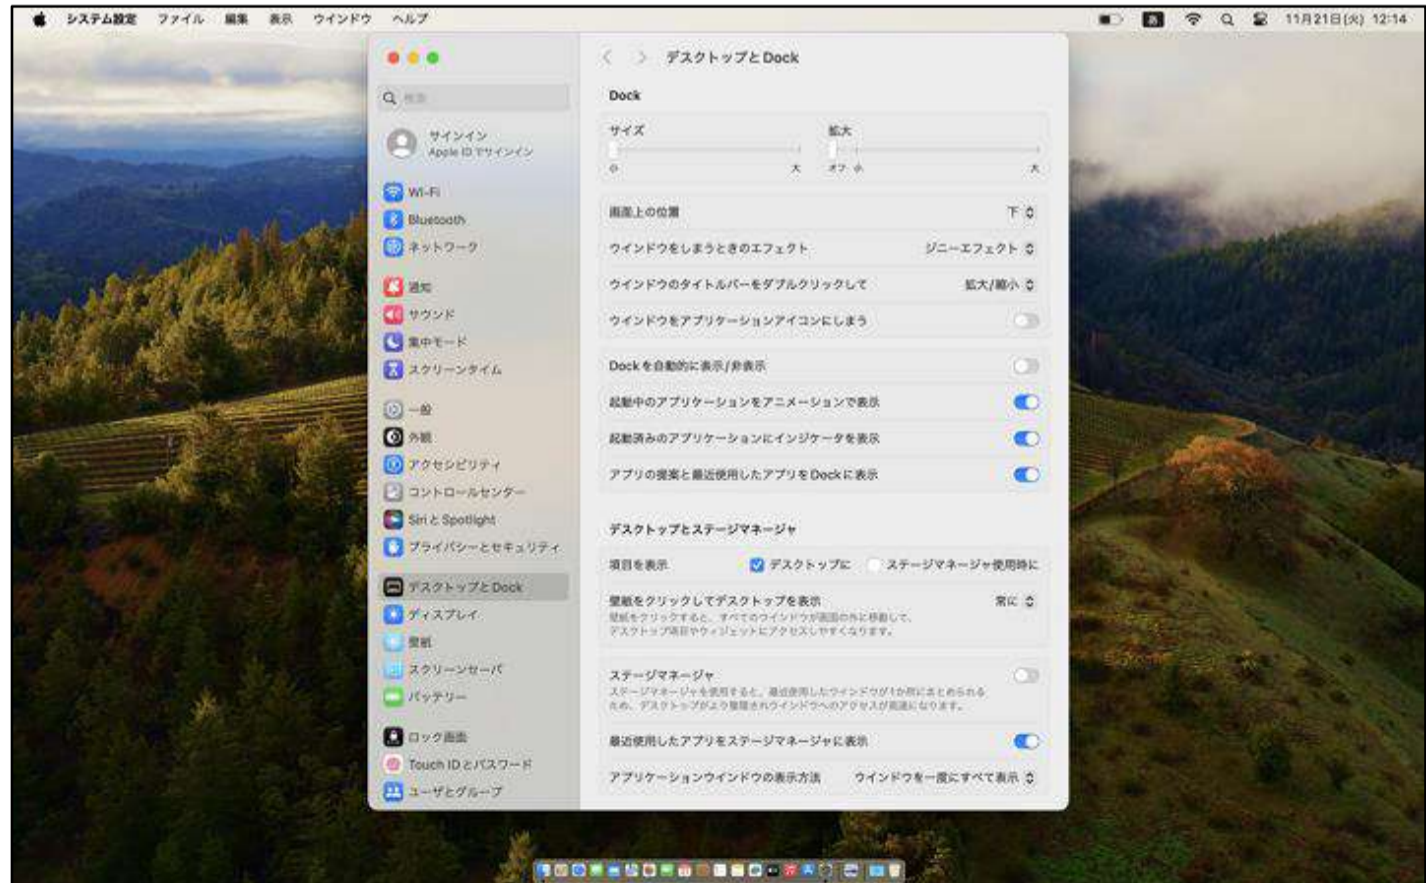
システム設定 ファイル 編集 表示 ウインドウ ヘルプ

11月21日(火) 12:14

検索

サインイン
Apple IDでサインイン

Wi-Fi
Bluetooth
ネットワーク

通知
サウンド
集中モード
スクリーンタイム

一般
外観
アクセシビリティ
コントロールセンター
Siri と Spotlight
プライバシーとセキュリティ

デスクトップとDock
ディスプレイ
壁紙
スクリーンセーバ
バッテリー

ロック画面
Touch ID とパスワード
ユーザとグループ

デスクトップとDock

Dock

サイズ
小 大

拡大
オフ 小 大

画面上の位置 下

ウインドウをしまうときのエフェクト ジニーエフェクト

ウインドウのタイトルバーをダブルクリックして 拡大/縮小

ウインドウをアプリケーションアイコンにしまう

Dockを自動的に表示/非表示

起動中のアプリケーションをアニメーションで表示

起動済みのアプリケーションにインジケータを表示

アプリの提案と最近使用したアプリをDockに表示

デスクトップとステージマネージャ

項目を表示 デスクトップに ステージマネージャ使用時に

壁紙をクリックしてデスクトップを表示 常に
壁紙をクリックすると、すべてのウインドウが画面の外に移動して、デスクトップ項目やウィジェットにアクセスしやすくなります。

ステージマネージャ
ステージマネージャを使用すると、最近使用したウインドウが1か所にまとめられるため、デスクトップがより整理されウインドウへのアクセスが高速になります。

最近使用したアプリをステージマネージャに表示

アプリケーションウインドウの表示方法 ウインドウを一度にすべて表示